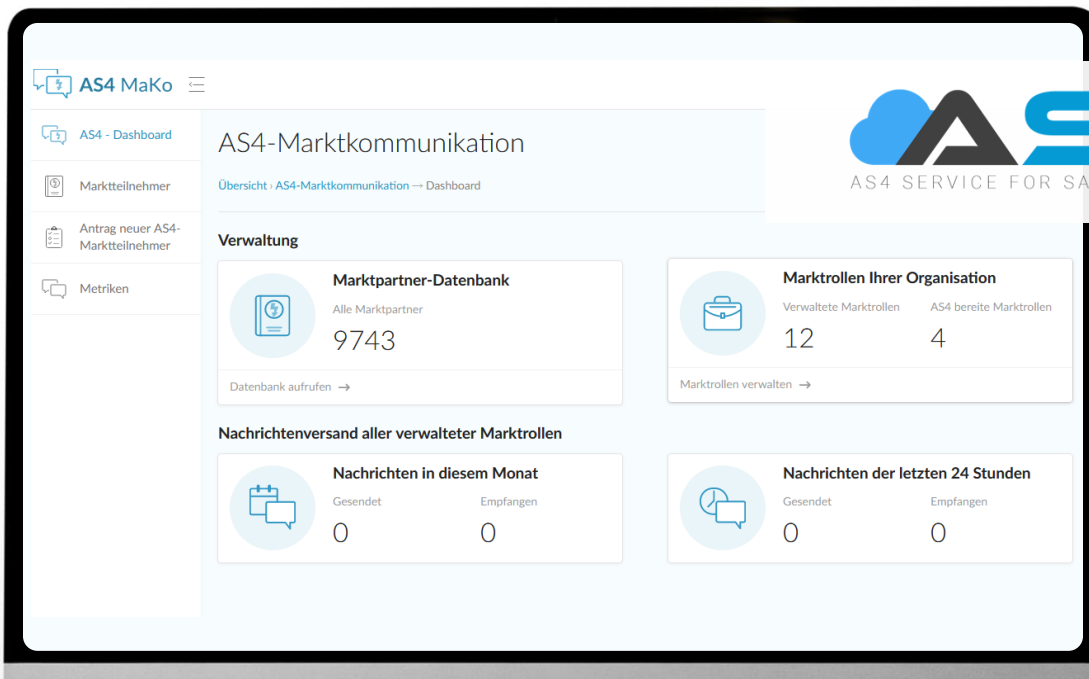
AS4 MaKo

AS4 - Dashboard

Marktteilnehmer

Antrag neuer AS4-Marktteilnehmer

Metriken

AS4-Marktkommunikation

Übersicht › AS4-Marktkommunikation → Dashboard

AS4 SERVICE FOR SA

Verwaltung

Marktpartner-Datenbank

Alle Marktpartner

9743

Datenbank aufrufen →

Marktrollen Ihrer Organisation

Verwaltete Marktrollen

12

AS4 bereite Marktrollen

4

Marktrollen verwalten →

Nachrichtenversand aller verwalteter Marktrollen

Nachrichten in diesem Monat

Gesendet

0

Empfangen

0

Nachrichten der letzten 24 Stunden

Gesendet

0

Empfangen

0